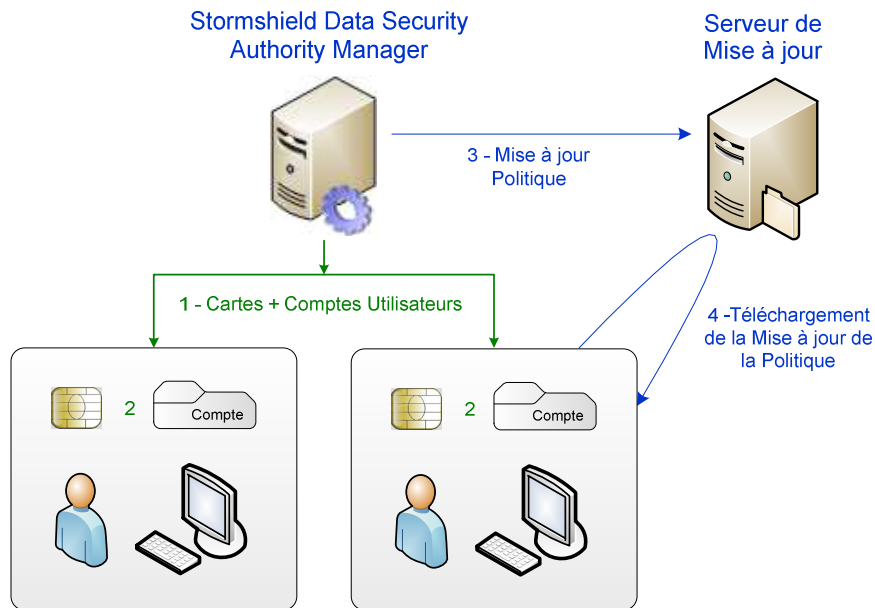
Stormshield Data Security Authority Manager

Serveur de Mise à jour

3 - Mise à jour Politique

1 - Cartes + Comptes Utilisateurs

4 -Téléchargement de la Mise à jour de la Politique

2

Compte

2

Compte